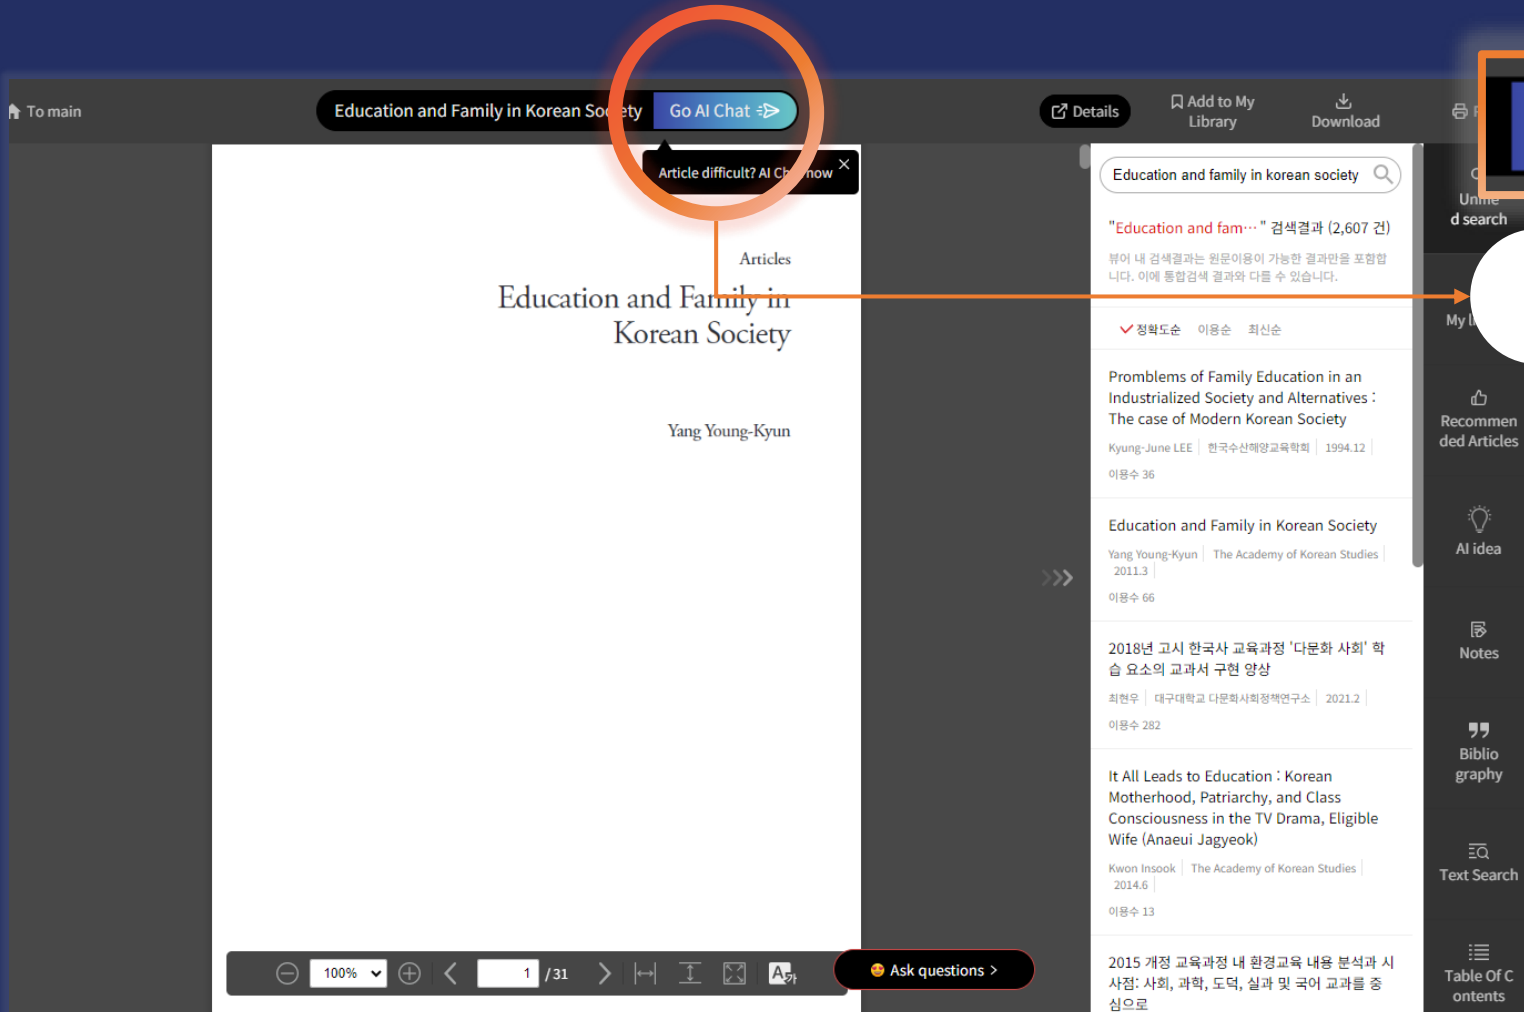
To main

Education and Family in Korean So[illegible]ety Go AI Chat

Article difficult? AI Ch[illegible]now ×

Details

Add to My Library

Download

Articles

Education and Family in Korean Society

Yang Young-Kyun

Education and family in korean society

"Education and fam…" 검색결과 (2,607 건)

뷰어 내 검색결과는 원문이용이 가능한 결과만을 포함합니다. 이에 통합검색 결과와 다를 수 있습니다.

정확도순 이용순 최신순

Promblems of Family Education in an Industrialized Society and Alternatives : The case of Modern Korean Society

Kyung-June LEE | 한국수산해양교육학회 | 1994.12

이용수 36

Education and Family in Korean Society

Yang Young-Kyun | The Academy of Korean Studies | 2011.3

이용수 66

2018년 고시 한국사 교육과정 '다문화 사회' 학습 요소의 교과서 구현 양상

최현우 | 대구대학교 다문화사회정책연구소 | 2021.2

이용수 282

It All Leads to Education : Korean Motherhood, Patriarchy, and Class Consciousness in the TV Drama, Eligible Wife (Anaeui Jagyeok)

Kwon Insook | The Academy of Korean Studies | 2014.6

이용수 13

2015 개정 교육과정 내 환경교육 내용 분석과 시사점: 사회, 과학, 도덕, 실과 및 국어 교과를 중심으로

Unme d search

My l

Recommended Articles

AI idea

Notes

Bibliography

Text Search

Table Of Contents

100%

1 / 31

Ask questions >